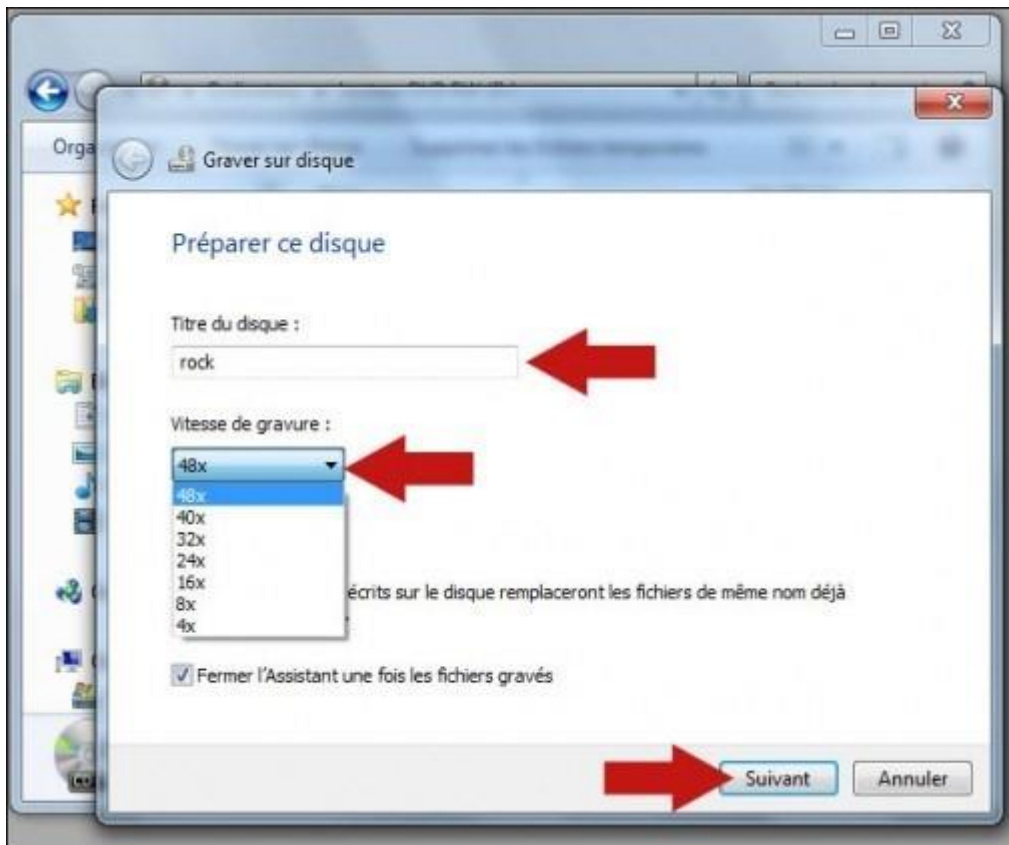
Orga

Graver sur disque

Préparer ce disque

Titre du disque :

rock

Vitesse de gravure :

48x

48x
40x
32x
24x
16x
8x
4x

écrits sur le disque remplaceront les fichiers de même nom déjà

Fermer l'Assistant une fois les fichiers gravés

Suivant

Annuler